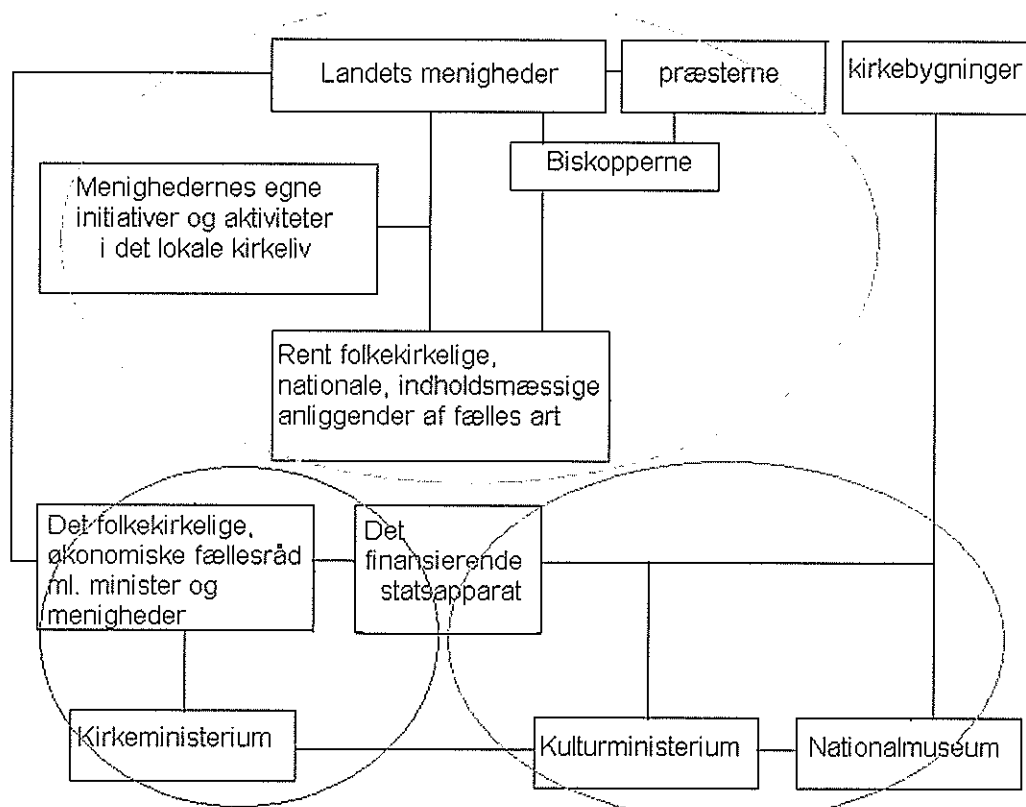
Landets menigheder

præsterne

kirkebygninger

Biskopperne

Menighedernes egne initiativer og aktiviteter i det lokale kirkeliv

Rent folkekirkelige, nationale, indholdsmæssige anliggender af fælles art

Det folkekirkelige, økonomiske fællesråd ml. minister og menigheder

Det finansierende statsapparat

Kirkeministerium

Kulturministerium

Nationalmuseum